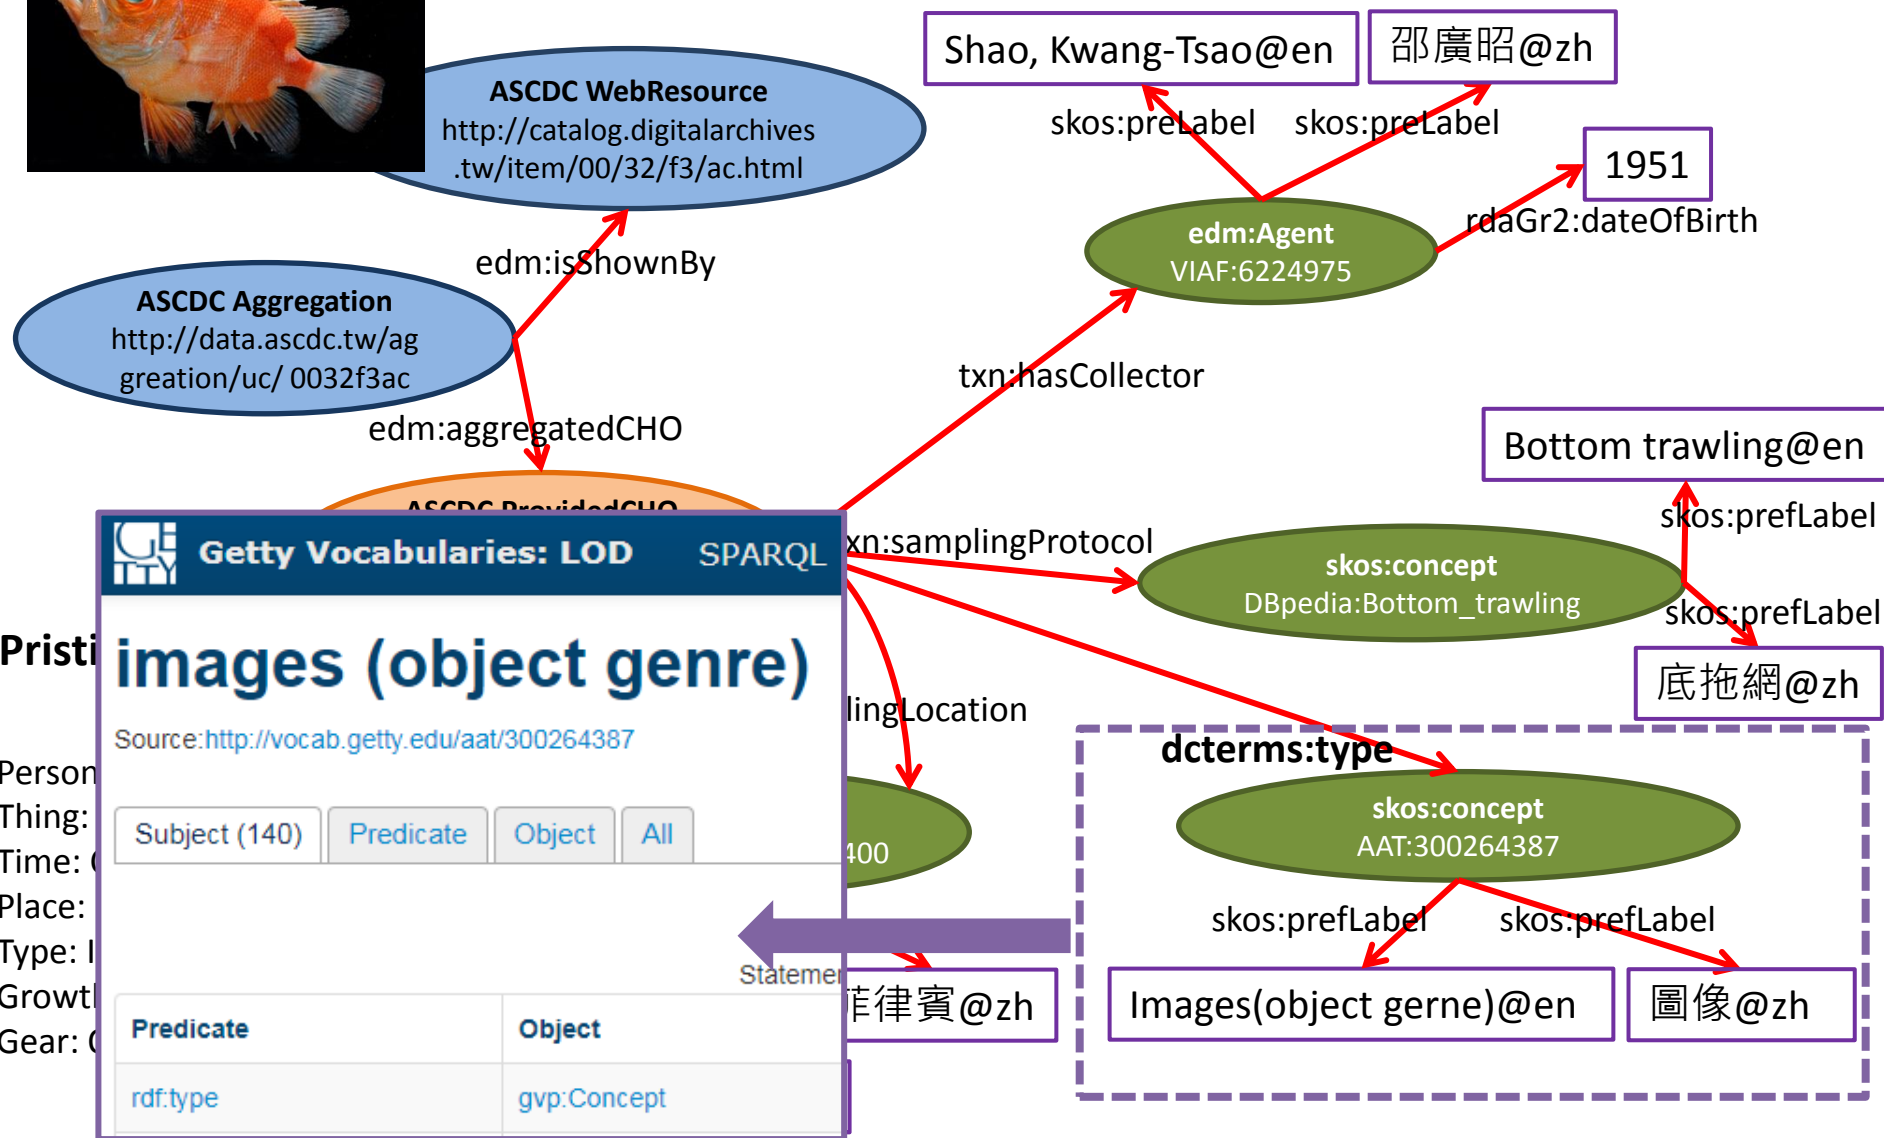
ASCDC WebResource
http://catalog.digitalarchives.tw/item/00/32/f3/ac.html

Shao, Kwang-Tsao@en

邵廣昭@zh

skos:preLabel

skos:preLabel

1951

rdaGr2:dateOfBirth

edm:Agent
VIAF:6224975

edm:isShownBy

ASCDC Aggregation
http://data.ascdc.tw/aggreation/uc/ 0032f3ac

txn:hasCollector

edm:aggregatedCHO

Bottom trawling@en

skos:prefLabel

ASCDC ProvidedCHO

Getty Vocabularies: LOD SPARQL

xn:samplingProtocol

skos:concept
DBpedia:Bottom_trawling

skos:prefLabel

底拖網@zh

Pristi

images (object genre)

Source: http://vocab.getty.edu/aat/300264387

lingLocation

Person

Thing:

Time:

Place:

Type:

Growt

Gear:

dcterms:type

skos:concept
AAT:300264387

400

Subject (140) | Predicate | Object | All

skos:prefLabel

skos:prefLabel

Statemer

菲律賓@zh

Images(object gerne)@en

圖像@zh

| Predicate | Object |
|---|---|
| rdf:type | gvp:Concept |